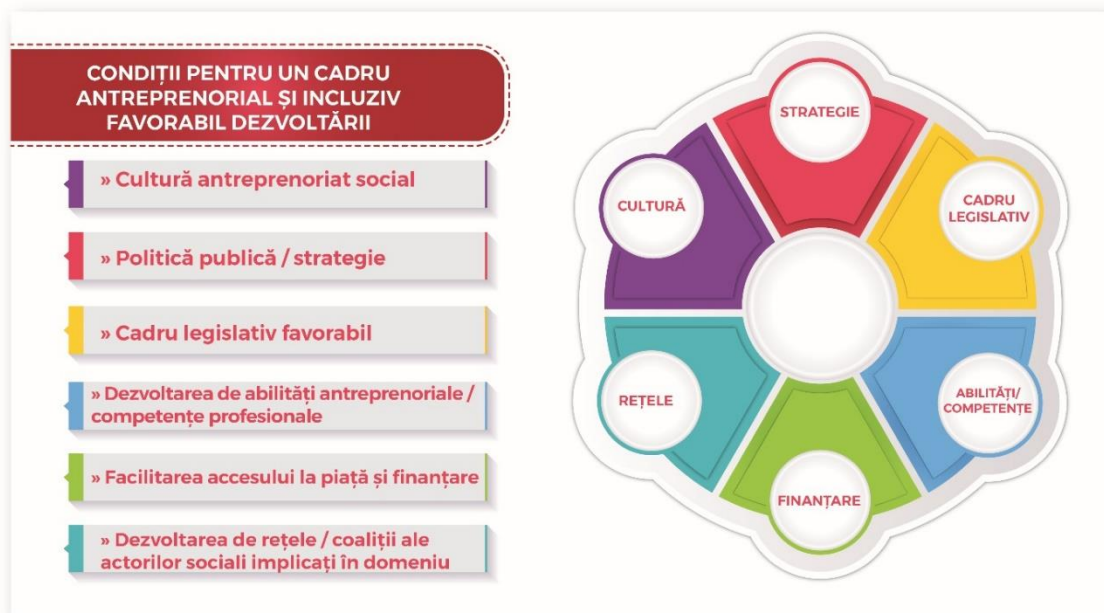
CONDIȚII PENTRU UN CADRU ANTREPRENORIAL ȘI INCLUZIV FAVORABIL DEZVOLTĂRII

» Cultură antreprenoriat social

» Politică publică / strategie

» Cadru legislativ favorabil

» Dezvoltarea de abilități antreprenoriale / competențe profesionale

» Facilitarea accesului la piață și finanțare

» Dezvoltarea de rețele / coaliții ale actorilor sociali implicați în domeniu

STRATEGIE

CADRU LEGISLATIV

ABILITĂȚI/ COMPETENȚE

FINANȚARE

REȚELE

CULTURĂ